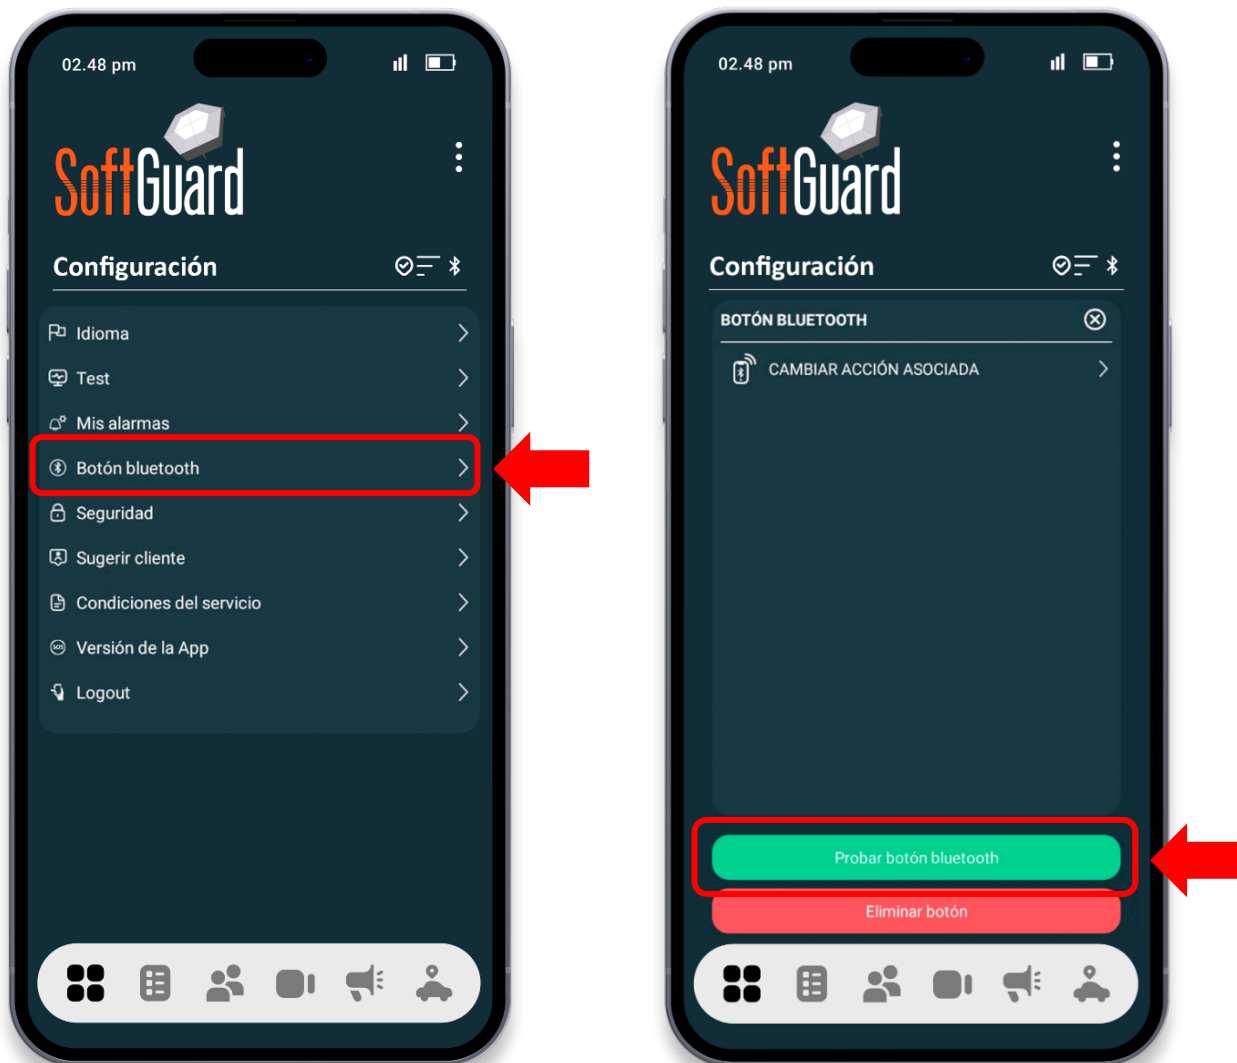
02.48 pm

SoftGuard

Configuración

Idioma
Test
Mis alarmas
Botón bluetooth
Seguridad
Sugerir cliente
Condiciones del servicio
Versión de la App
Logout

02.48 pm

SoftGuard

Configuración

BOTÓN BLUETOOTH

CAMBIAR ACCIÓN ASOCIADA

Probar botón bluetooth

Eliminar botón